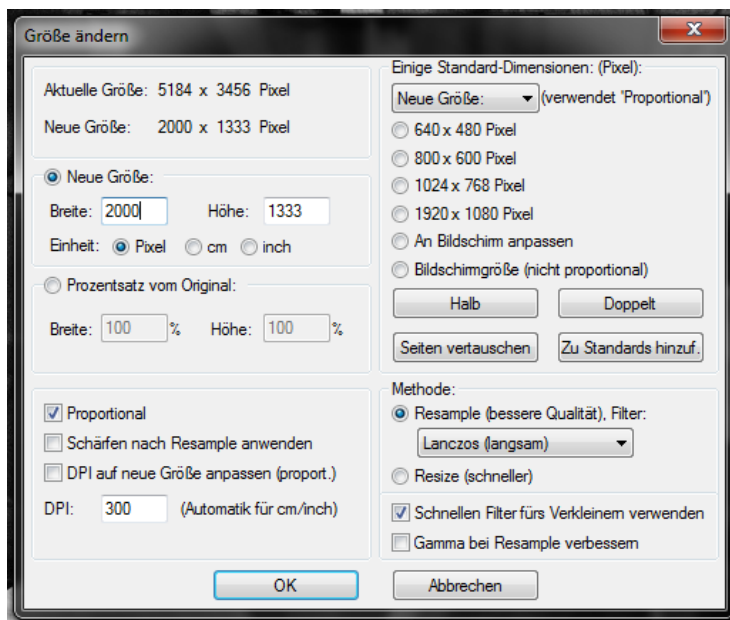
Größe ändern

Aktuelle Größe: 5184 x 3456 Pixel

Neue Größe: 2000 x 1333 Pixel

Neue Größe:

Breite: 2000 Höhe: 1333

Einheit: Pixel cm inch

Prozentsatz vom Original:

Breite: 100 % Höhe: 100 %

Proportional

Schärfen nach Resample anwenden

DPI auf neue Größe anpassen (proport.)

DPI: 300 (Automatik für cm/inch)

Einige Standard-Dimensionen: (Pixel):

Neue Größe: (verwendet 'Proportional')

640 x 480 Pixel

800 x 600 Pixel

1024 x 768 Pixel

1920 x 1080 Pixel

An Bildschirm anpassen

Bildschirmgröße (nicht proportional)

Halb

Doppelt

Seiten vertauschen

Zu Standards hinzuf.

Methode:

Resample (bessere Qualität), Filter:

Lanczos (langsam)

Resize (schneller)

Schnellen Filter fürs Verkleinern verwenden

Gamma bei Resample verbessern

OK

Abbrechen